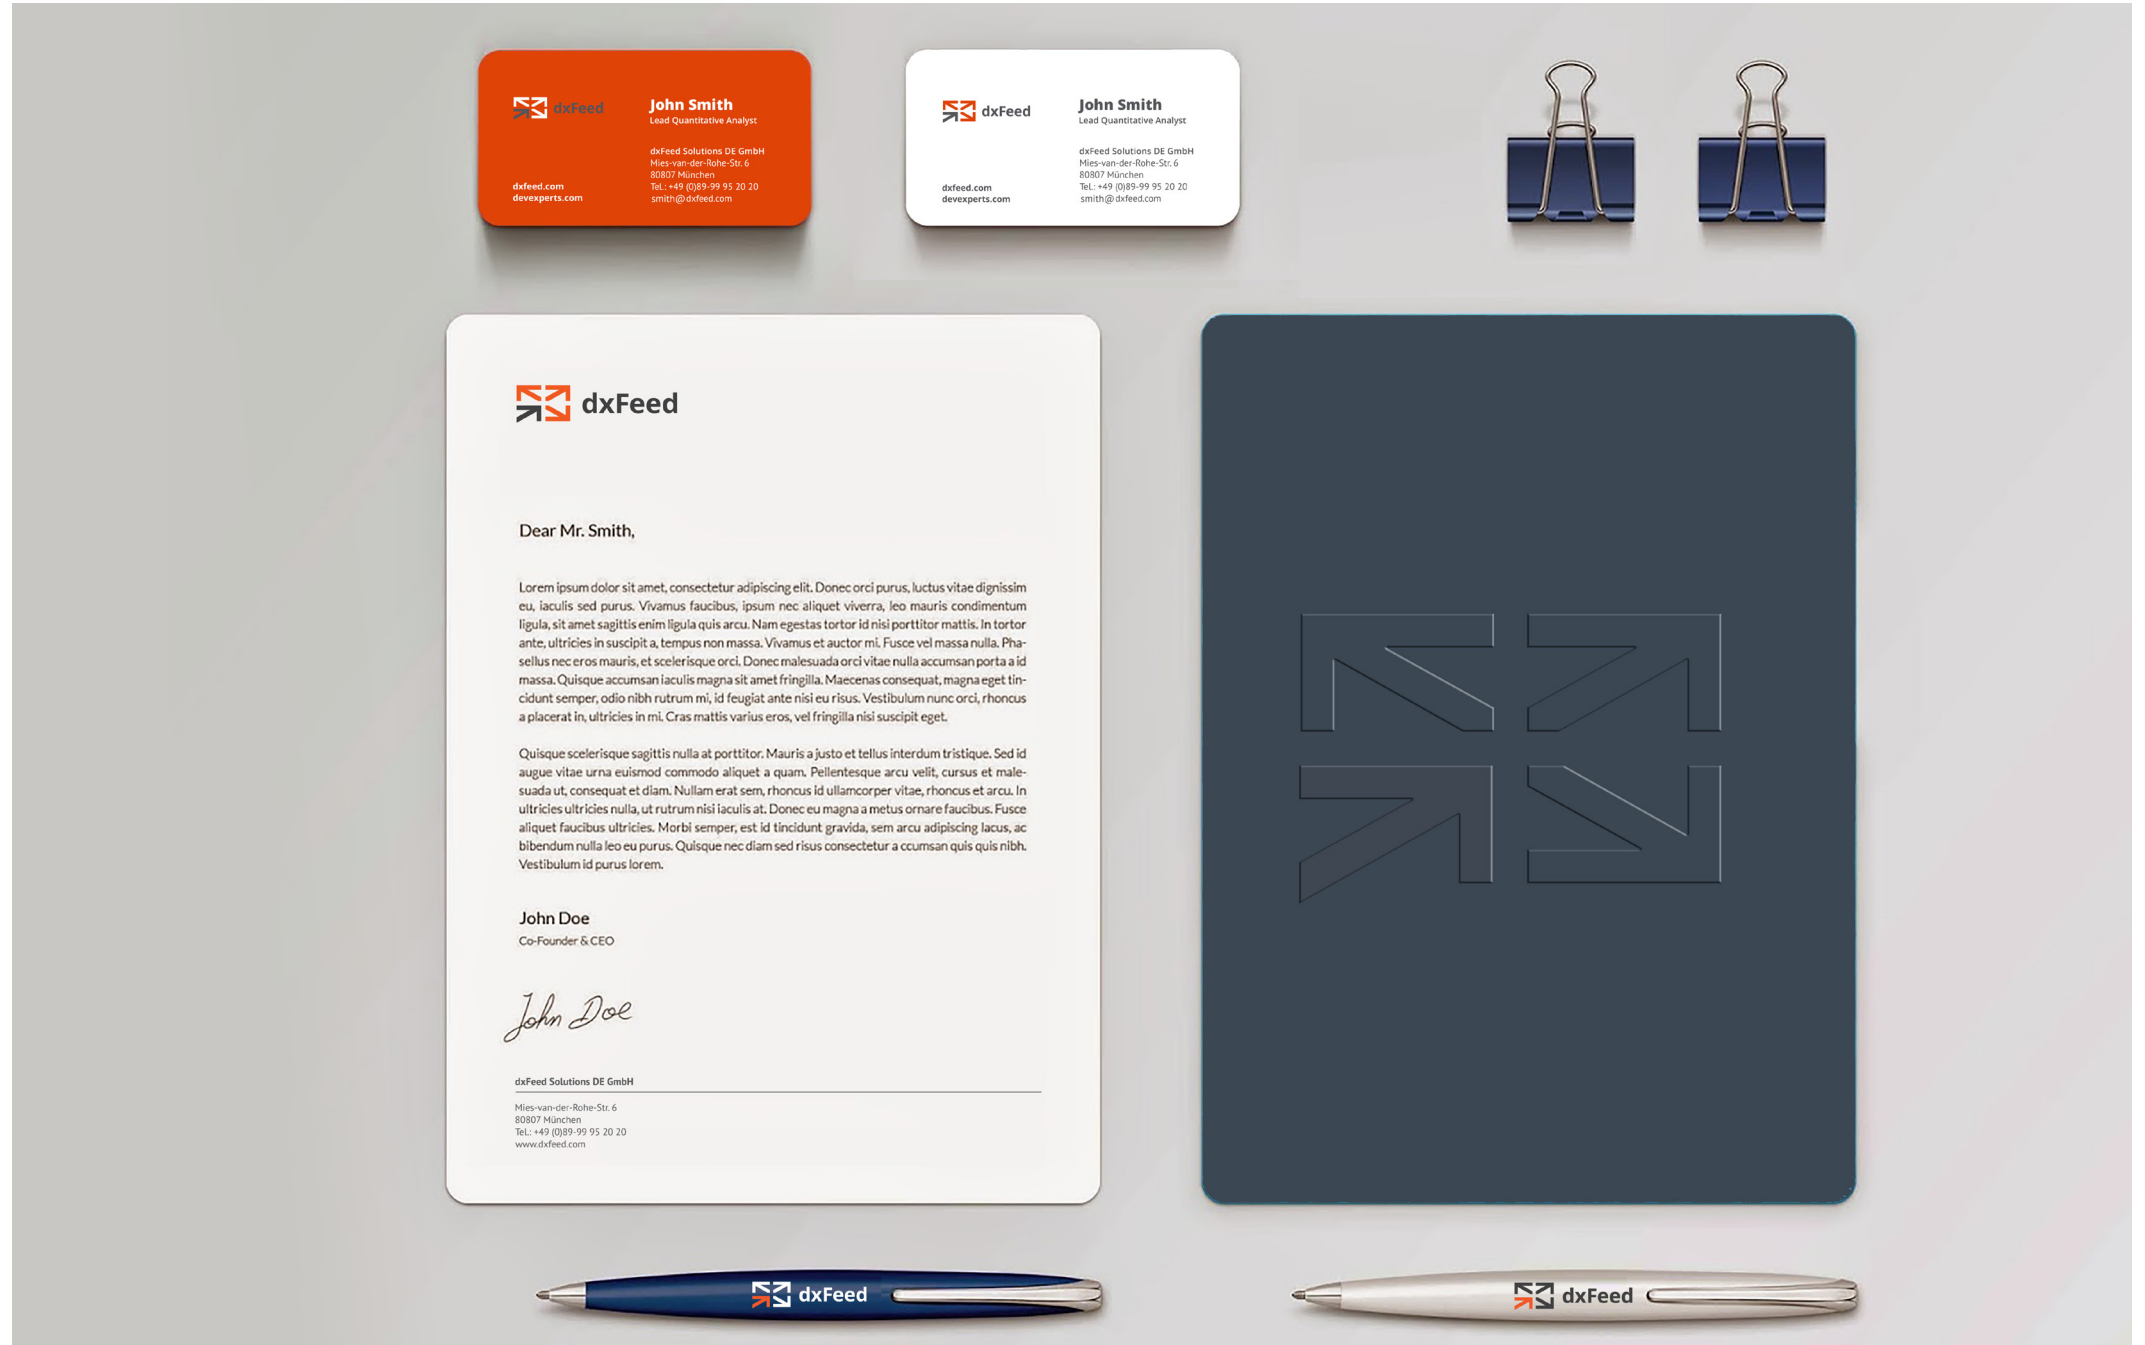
dxFeed

John Smith
Lead Quantitative Analyst

dxFeed Solutions DE GmbH
Mies-van-der-Rohe-Str. 6
80807 München
Tel.: +49 (0)89-99 95 20 20
smith@dxfeed.com

dxfeed.com
devexperts.com

dxFeed

John Smith
Lead Quantitative Analyst

dxFeed Solutions DE GmbH
Mies-van-der-Rohe-Str. 6
80807 München
Tel.: +49 (0)89-99 95 20 20
smith@dxfeed.com

dxfeed.com
devexperts.com

dxFeed

Dear Mr. Smith,

Lorem ipsum dolor sit amet, consectetur adipiscing elit. Donec orci purus, luctus vitae dignissim eu, iaculis sed purus. Vivamus faucibus, ipsum nec aliquet viverra, leo mauris condimentum ligula, sit amet sagittis enim ligula quis arcu. Nam egestas tortor id nisi porttitor mattis. In tortor ante, ultricies in suscipit a, tempus non massa. Vivamus et auctor mi. Fusce vel massa nulla. Phasellus nec eros mauris, et scelerisque orci. Donec malesuada orci vitae nulla accumsan porta a id massa. Quisque accumsan iaculis magna sit amet fringilla. Maecenas consequat, magna eget tincidunt semper, odio nibh rutrum mi, id feugiat ante nisi eu risus. Vestibulum nunc orci, rhoncus a placerat in, ultricies in mi. Cras mattis varius eros, vel fringilla nisi suscipit eget.

Quisque scelerisque sagittis nulla at porttitor. Mauris a justo et tellus interdum tristique. Sed id augue vitae urna euismod commodo aliquet a quam. Pellentesque arcu velit, cursus et malesuada ut, consequat et diam. Nullam erat sem, rhoncus id ullamcorper vitae, rhoncus et arcu. In ultricies ultricies nulla, ut rutrum nisi iaculis at. Donec eu magna a metus ornare faucibus. Fusce aliquet faucibus ultricies. Morbi semper, est id tincidunt gravida, sem arcu adipiscing lacus, ac bibendum nulla leo eu purus. Quisque nec diam sed risus consectetur a ccumsan quis quis nibh. Vestibulum id purus lorem.

John Doe
Co-Founder & CEO

John Doe

dxFeed Solutions DE GmbH

Mies-van-der-Rohe-Str. 6
80807 München
Tel.: +49 (0)89-99 95 20 20
www.dxfeed.com

dxFeed

dxFeed